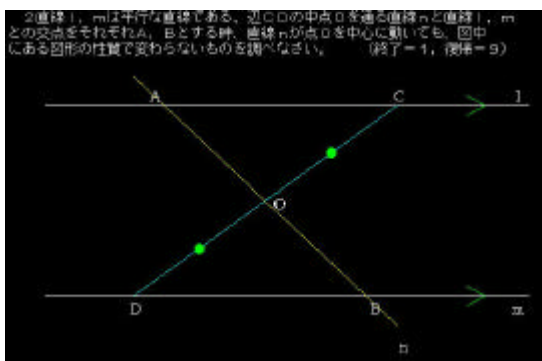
2直線l，mは平行な直線である。辺CDの中点Oを通る直線nと直線l，mとの交点をそれぞれA，Bとする時，直線nが点Oを中心に動いても，図中にある図形の性質で変わらないものを調べなさい。　（終了－1，復帰－9）

A

C

l

O

D

B

m

n